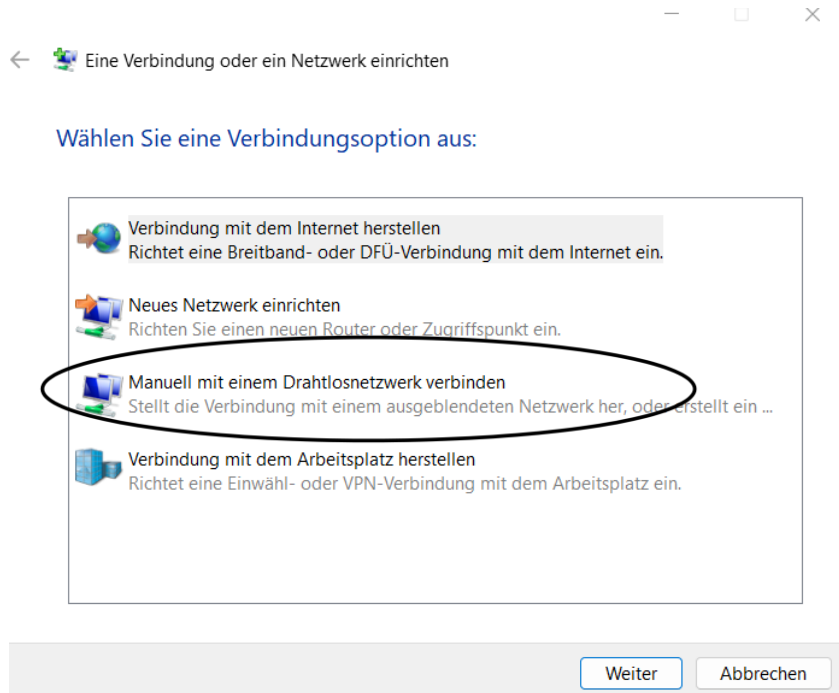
Eine Verbindung oder ein Netzwerk einrichten

Wählen Sie eine Verbindungsoption aus:

Verbindung mit dem Internet herstellen
Richtet eine Breitband- oder DFÜ-Verbindung mit dem Internet ein.

Neues Netzwerk einrichten
Richten Sie einen neuen Router oder Zugriffspunkt ein.

Manuell mit einem Drahtlosnetzwerk verbinden
Stellt die Verbindung mit einem ausgeblendeten Netzwerk her, oder erstellt ein ...

Verbindung mit dem Arbeitsplatz herstellen
Richtet eine Einwähl- oder VPN-Verbindung mit dem Arbeitsplatz ein.

Weiter
Abbrechen